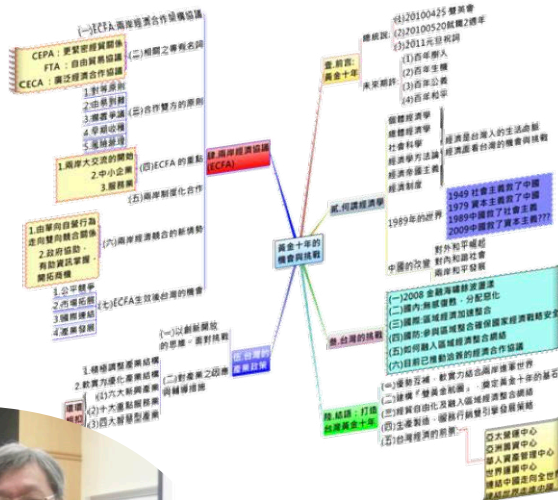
(一)ECFA 兩岸經濟合作協議
CEPA：更緊密經貿關係
FTA：自由貿易協議
CECA：廣泛經濟合作協議
(二)相關之專有名詞
1.對等原則
2.市場開放
3.國際接軌
4.早期收穫
5.循序漸進
(三)合作雙方的原則
1.兩岸大交流的開始
2.中小企業
3.服務業
(四)ECFA 的衝動
(五)兩岸制度化合作
1.由單向貿易行為走向雙向融合關係
2.政府協助、有助資訊掌握、開拓商機
(六)兩岸經濟整合的新情勢
1.公平競爭
2.市場拓展
3.保障權益
4.產業發展
(七)ECFA生效後台灣的機會
肆.兩岸經濟協議(ECFA)
壹.前言：黃金十年
總統說
(1)20100425 雙英會
(2)20100520就職2週年
(3)2011元旦祝詞
未來願景
(1)百年創人
(2)百年主權
(3)百年公義
(4)百年和平
黃金十年的機會與挑戰
貳.何謂經濟學
個體經濟學
總體經濟學
社會科學
經濟學方法論
經濟學原理
經濟制度
經濟是台灣人的生活命脈
經濟影響台灣的機會與挑戰
1989年的世界
1949 社會主義救了中國
1979 資本主義救了中國
1989中國救了社會主義
2009中國救了資本主義???
中國的改變
對外和平崛起
對內和諧社會
兩岸和平發展
(一)2008 金融海嘯排波濤
(二)國內有城鄉差距、分配惡化
(三)國際區域經濟加速整合
(四)台灣參與區域整合確保國家經濟戰略安全
(五)如何融入區域經濟整合網絡
(六)自己擺脫過去的經濟合作協議
參.台灣的挑戰
(一)以創新開放的思維、面對挑戰
(二)黃金十年之國家施政路線
伍.台灣的產業政策
1.積極調整產業結構
2.軟實力優化產業結構
(1)六大新興產業
(2)四大新興智慧型產業
(3)四大智慧型產業
陸.結語：打造台灣黃金十年
(一)憂勤克難，軟實力結合與加強
(二)建構「黃金十年」願景，奠定黃金十年的基石
(三)經貿自由化及融入區域經濟整合網絡
(四)生產製造，優化行銷雙引擎發展策略
(五)台灣經濟的前景
口大營運中心
口亞洲區營運中心
口國際物流中心
口華人資產管理中心
口華人科學數位中心
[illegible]